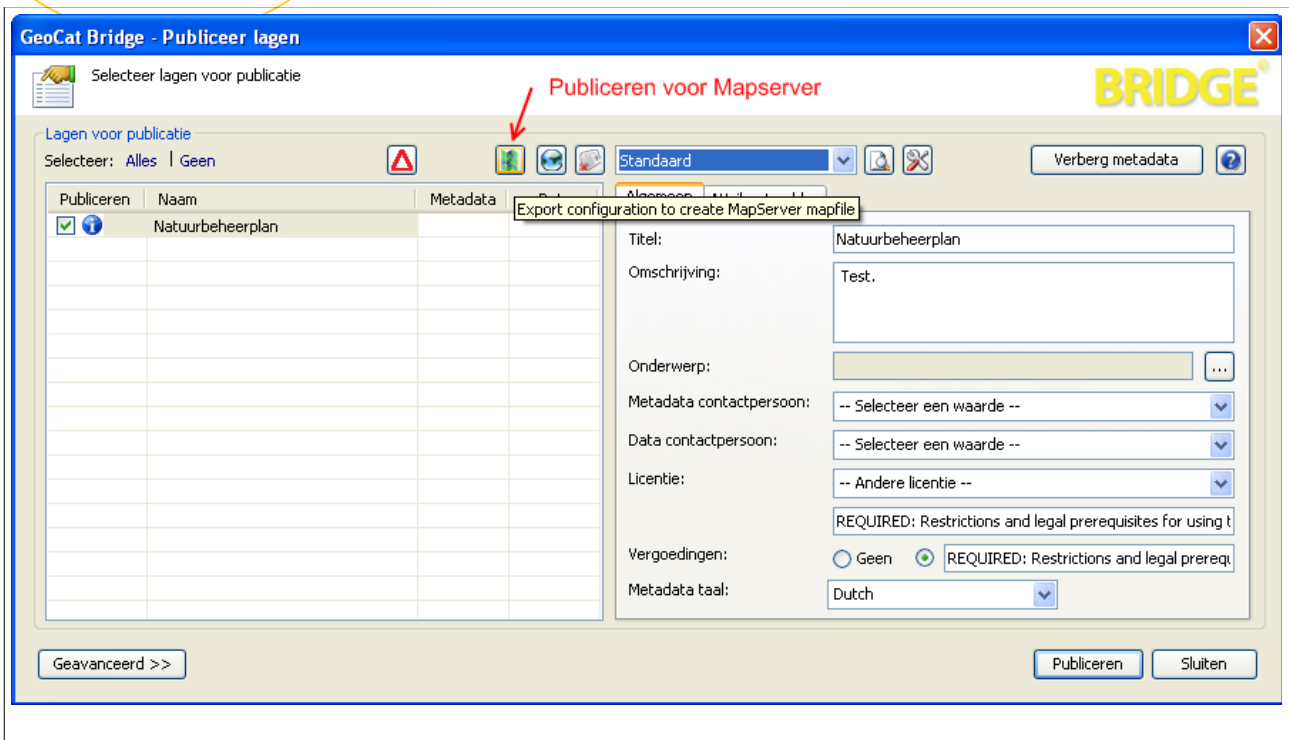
GeoCat Bridge - Publiceer lagen

Selecteer lagen voor publicatie

Publiceren voor Mapserver

BRIDGE

Lagen voor publicatie

Selecteer: Alles | Geen

Standaard

Verberg metadata

| Publiceren | Naam | Metadata | Dat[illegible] |
|---|---|---|---|
| | Natuurbeheerplan | | |

Algemeen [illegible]

Export configuration to create MapServer mapfile

Titel: Natuurbeheerplan

Omschrijving: Test.

Onderwerp: ...

Metadata contactpersoon: -- Selecteer een waarde --

Data contactpersoon: -- Selecteer een waarde --

Licentie: -- Andere licentie --

REQUIRED: Restrictions and legal prerequisites for using t

Vergoedingen: Geen REQUIRED: Restrictions and legal prerequ

Metadata taal: Dutch

Geavanceerd >>

Publiceren Sluiten